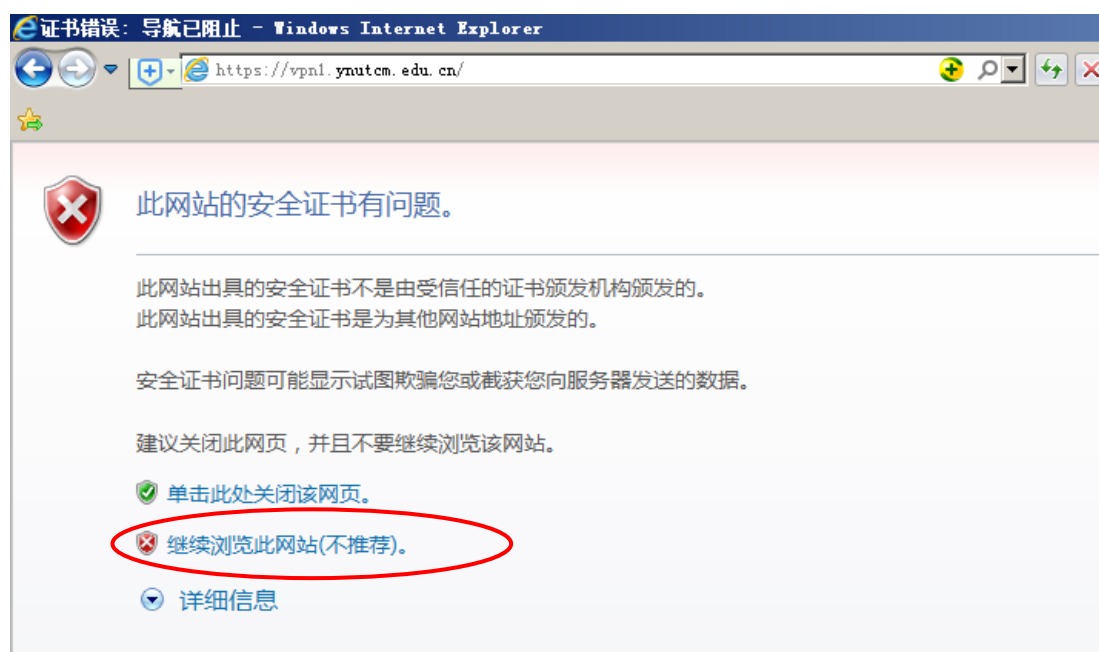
证书错误：导航已阻止 - Windows Internet Explorer

https://vpn1.ynutcm.edu.cn/

此网站的安全证书有问题。

此网站出具的安全证书不是由受信任的证书颁发机构颁发的。
此网站出具的安全证书是为其他网站地址颁发的。

安全证书问题可能显示试图欺骗您或截获您向服务器发送的数据。

建议关闭此网页，并且不要继续浏览该网站。

单击此处关闭该网页。

继续浏览此网站(不推荐)。

详细信息